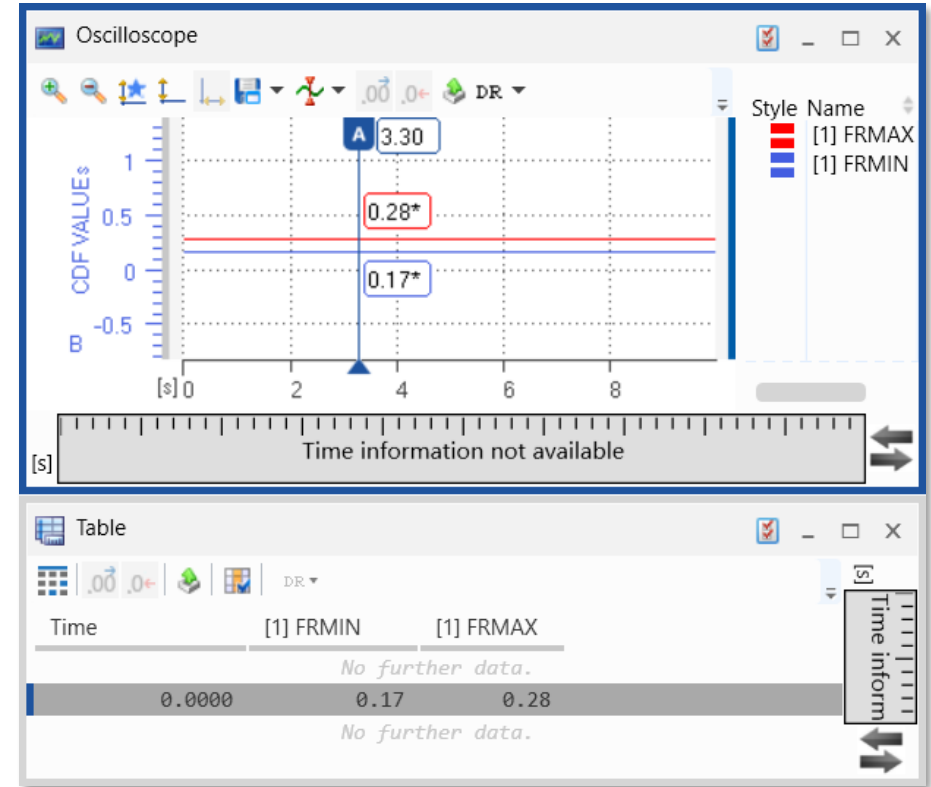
Oscilloscope

DR

Style Name
[1] FRMAX
[1] FRMIN

A 3.30

1
0.5
0
-0.5
CDF VALUEs
B

0.28*
0.17*

[s] 0 2 4 6 8

[s]
Time information not available

Table

.00 .0

DR

| Time | [1] FRMIN | [1] FRMAX |
|---|---|---|
| No further data. | | |
| 0.0000 | 0.17 | 0.28 |
| No further data. | | |

[s]
Time inform